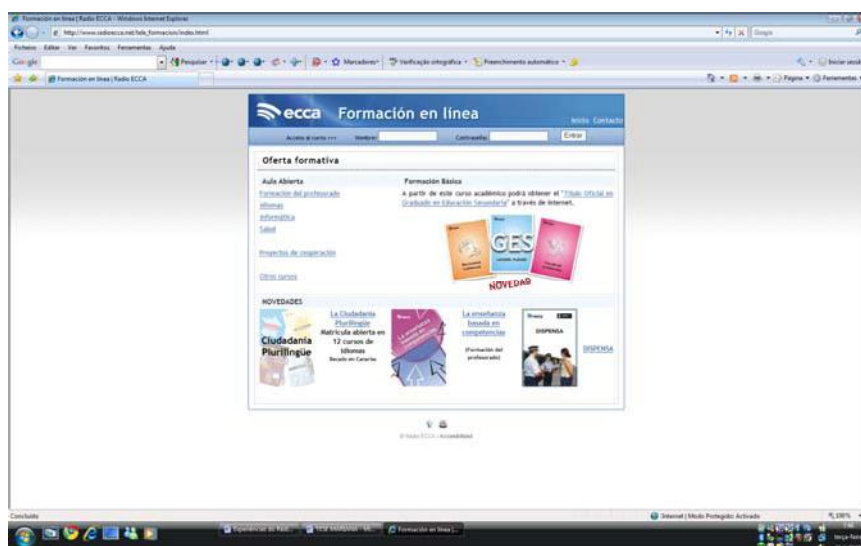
Formación en línea | Radio ECCA - Windows Internet Explorer
http://www.radioecca.net/tele_formacion/index.html
Ficheiro Editar Ver Favoritos Ferramentas Ajuda
Google
Pesquisar · Marcadores · Verificação ortográfica · Preenchimento automático ·
Iniciar sessão
Formación en línea | Radio ECCA
Página · Ferramentas ·

ecca Formación en línea
Inicio Contacto
Acceso al curso >>> Nombre: Contraseña: Entrar

Oferta formativa

Aula Abierta
Formación del profesorado
Idiomas
Informática
Salud

Proyectos de cooperación

Otros cursos

Formación Básica
A partir de este curso académico podrá obtener el "Título Oficial en Graduado en Educación Secundaria" a través de Internet.

GES
NOVEDAD

NOVEDADES
Ciudadanía Plurilingüe
La Ciudadanía Plurilingüe
Matrícula abierta en 12 cursos de idiomas
Becado en Canarias
La enseñanza basada en competencias
(Formación del profesorado)
DISPENSA
DISPENSA

© Radio ECCA | Accesibilidad

Concluído
Internet | Modo Protegido: Activado
100%
Formación en línea |